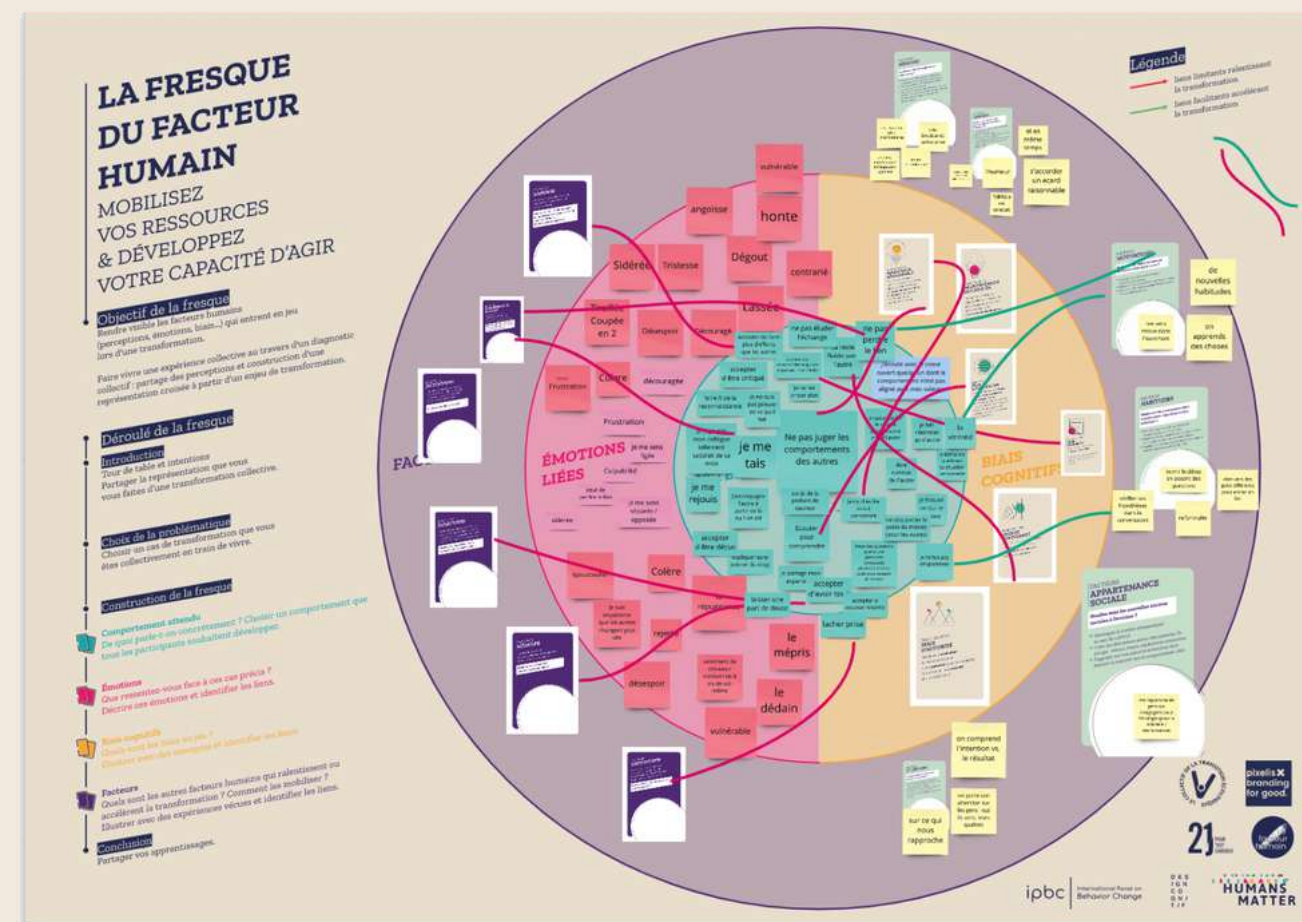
LA FRESQUE DU FACTEUR HUMAIN

MOBILISEZ VOS RESSOURCES & DÉVELOPPEZ VOTRE CAPACITÉ D'AGIR

Objectif de la fresque
Rendre visible les facteurs humains (perceptions, émotions, biais...) qui entrent en jeu lors d'une transformation.

Faire vivre une expérience collective au travers d'un diagnostic collectif : partage des perceptions et construction d'une représentation croisée à partir d'un enjeu de transformation.

Déroulé de la fresque

Introduction
Tour de table et intentions
Partager la représentation que vous vous faites d'une transformation collective.

Choix de la problématique
Choisir un cas de transformation que vous êtes collectivement en train de vivre.

Construction de la fresque

Comportement attendu
De quoi parle-t-on concrètement ? Choisir un comportement que tous les participants souhaitent développer.

Émotions
Que ressentez-vous face à ces cas précis ? Décrire ces émotions et identifier les liens.

Biais cognitifs
Quels sont les biais en jeu ? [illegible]

Facteurs
Quels sont les autres facteurs humains qui ralentissent ou accélèrent la transformation ? Comment les mobiliser ? Illustrer avec des expériences vécues et identifier les liens.

Conclusion
Partager vos apprentissages.

Légende
liens limitants ralentissant la transformation
liens facilitants accélérant la transformation

FAC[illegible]

ÉMOTIONS LIÉES

BIAIS COGNITIFS

vulnérable
angoisse
honte
Sidérée
Tristesse
Dégout
contrarié
Lassée
Coupée en 2
Déception
Découragé
Frustration
Colère
découragée
Frustration
je me sens ligie
Culpabilité
peur de perdre le lien
je me sens obsédé / opposée
sidéré
Colère
Epuisement
je suis impuissante
regret
désespoir
le mépris
le dédain
vulnérable

ne pas éluder l'échange
ne pas perdre le lien
accepter d'être critiqué
je me tais
Ne pas juger les comportements des autres
je me rejouis
accepter d'être déçu
accepter d'avoir tort
lacher prise
laisser une part de doute
accepter l'échec
écouter pour comprendre

de nouvelles habitudes
on apprends des choses
on comprend l'intention vs. le résultat
sur ce qui nous rapproche
s'accorder un acord raisonnable
Humeur
et en même temps

APPARTENANCE SOCIALE

ipbc International Panel on Behavior Change
pixelis branding for good.
21
HUMANS MATTER